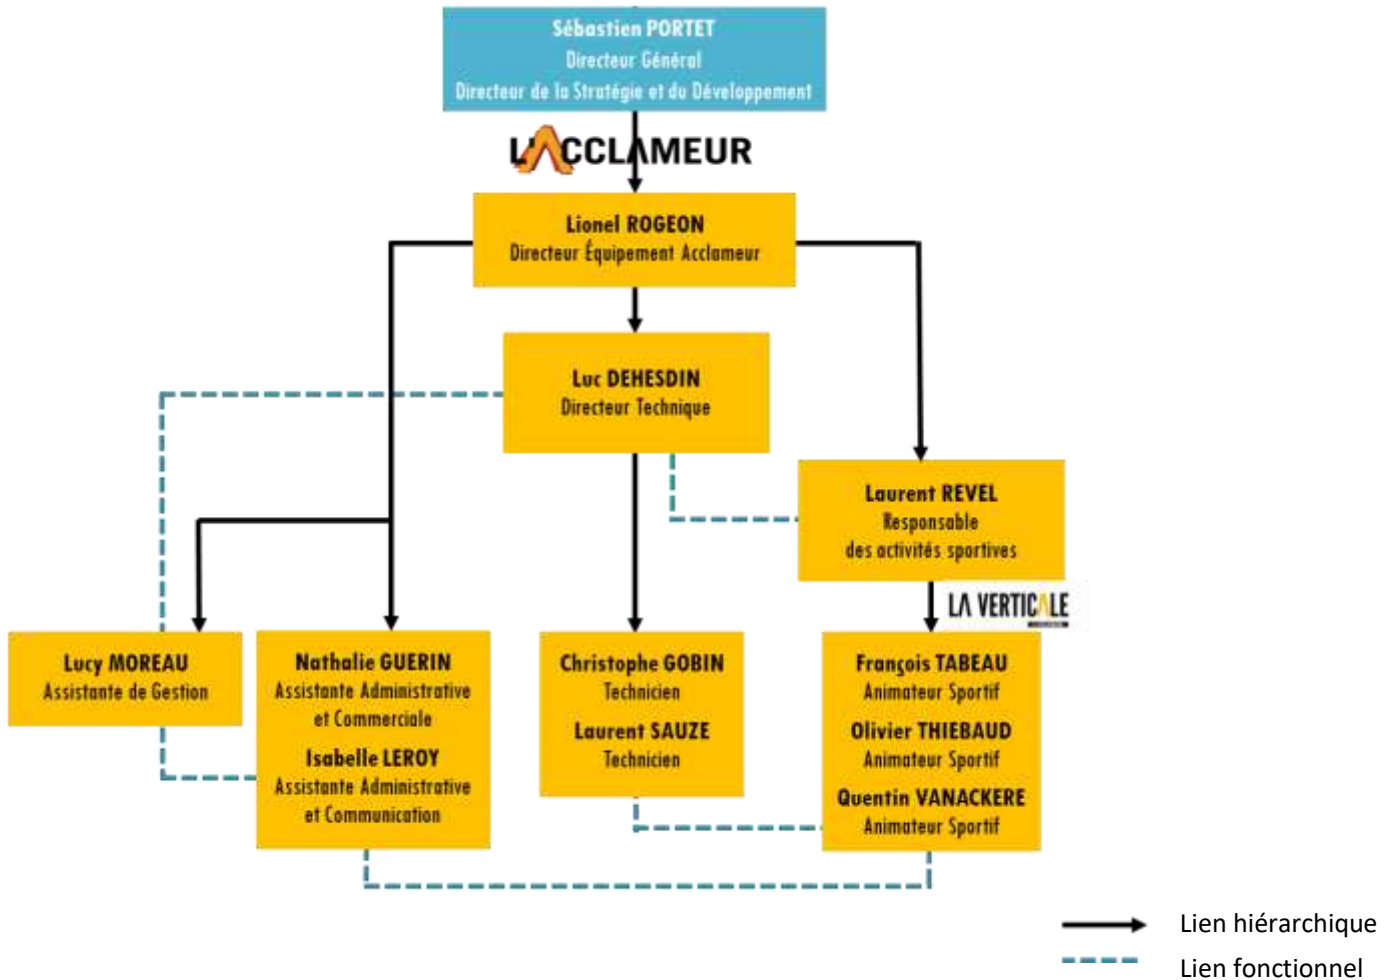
Sébastien PORTET
Directeur Général
Directeur de la Stratégie et du Développement

L'ACCLAMEUR

Lionel ROGEON
Directeur Équipement Acclameur

Luc DEHESDIN
Directeur Technique

Laurent REVEL
Responsable
des activités sportives

LA VERTICALE

Lucy MOREAU
Assistante de Gestion

Nathalie GUERIN
Assistante Administrative
et Commerciale
Isabelle LEROY
Assistante Administrative
et Communication

Christophe GOBIN
Technicien
Laurent SAUZE
Technicien

François TABEAU
Animateur Sportif
Olivier THIEBAUD
Animateur Sportif
Quentin VANACKERE
Animateur Sportif

Lien hiérarchique
Lien fonctionnel